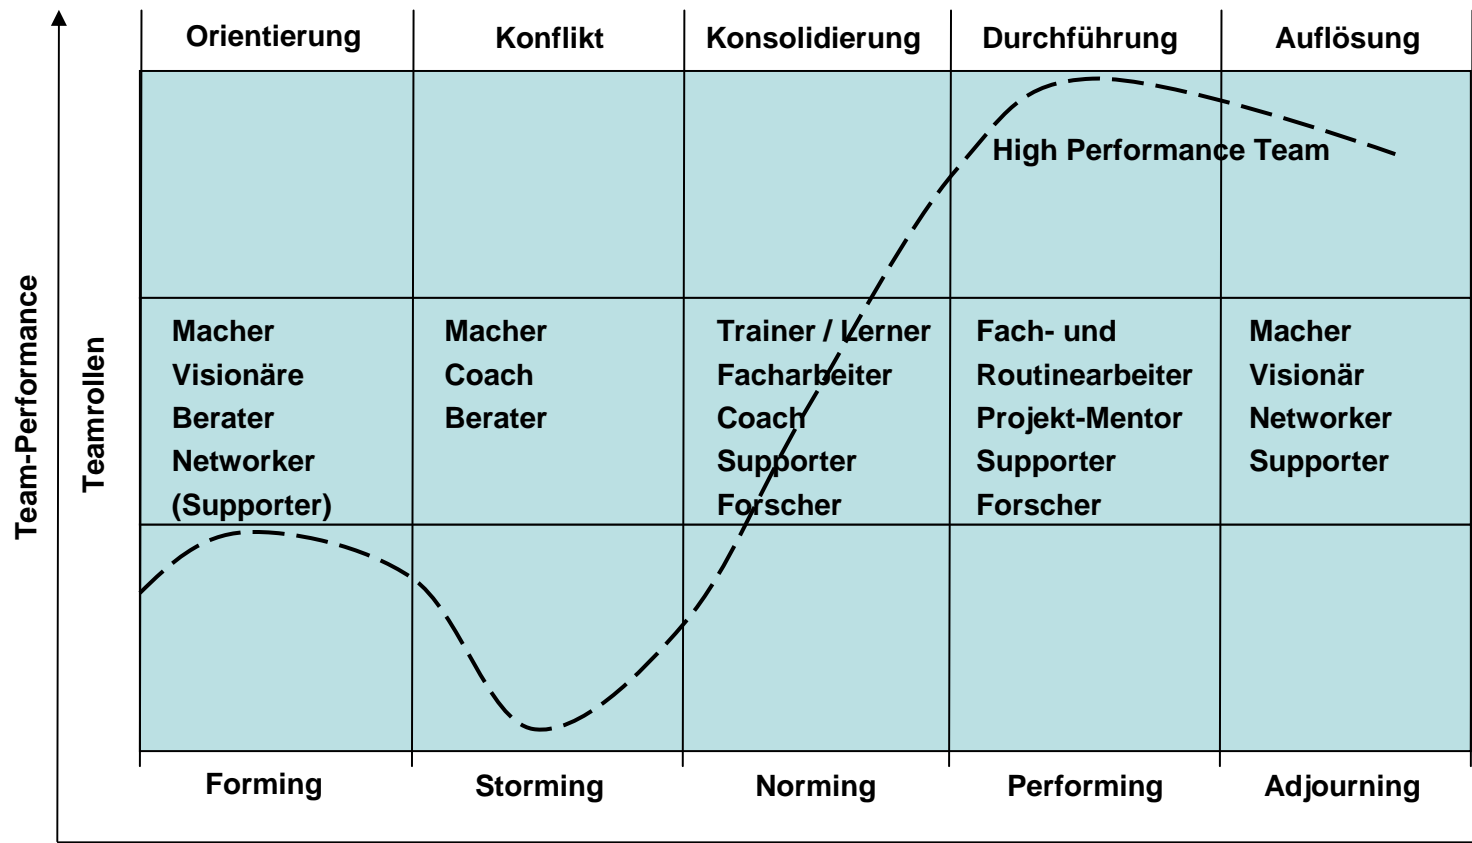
Team-Performance

Teamrollen

| Orientierung | Konflikt | Konsolidierung | Durchführung | Auflösung |
|---|---|---|---|---|
| | | | High Performance Team | |
| Macher Visionäre Berater Networker (Supporter) | Macher Coach Berater | Trainer / Lerner Facharbeiter Coach Supporter Forscher | Fach- und Routinearbeiter Projekt-Mentor Supporter Forscher | Macher Visionär Networker Supporter |
| | | | | |
| Forming | Storming | Norming | Performing | Adjourning |